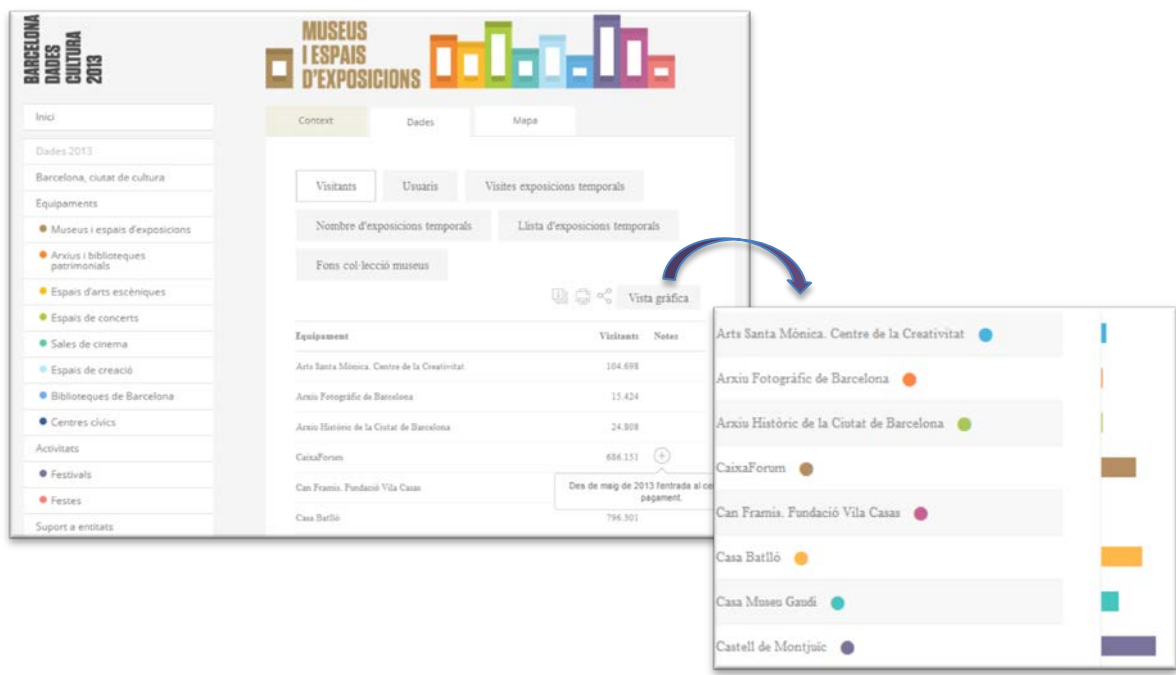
BARCELONA DADES CULTURA 2013

MUSEUS I ESPAIS D'EXPOSICIONS

Inici

Dades 2013

Barcelona, ciutat de cultura

Equipaments

Museus i espais d'exposicions

Arxius i biblioteques patrimonials

Espais d'arts escèniques

Espais de concerts

Sales de cinema

Espais de creació

Biblioteques de Barcelona

Centres cívics

Activitats

Festivals

Festes

Suport a entitats

Context

Dades

Mapa

Visitants

Usuaris

Visites exposicions temporals

Nombre d'exposicions temporals

Llista d'exposicions temporals

Fons col·lecció museus

Vista gràfica

| Equipament | Visitants | Notes |
|---|---|---|
| Arts Santa Mònica. Centre de la Creativitat | 104.698 | |
| Arxiu Fotogràfic de Barcelona | 15.424 | |
| Arxiu Històric de la Ciutat de Barcelona | 24.808 | |
| CaixaForum | 686.151 | ⊕ |
| Can Framis. Fundació Vila Casas | | |
| Casa Batlló | 796.301 | |

Des de maig de 2013 l'entrada al ce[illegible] pagament.

Arts Santa Mònica. Centre de la Creativitat

Arxiu Fotogràfic de Barcelona

Arxiu Històric de la Ciutat de Barcelona

CaixaForum

Can Framis. Fundació Vila Casas

Casa Batlló

Casa Museu Gaudí

Castell de Montjuïc